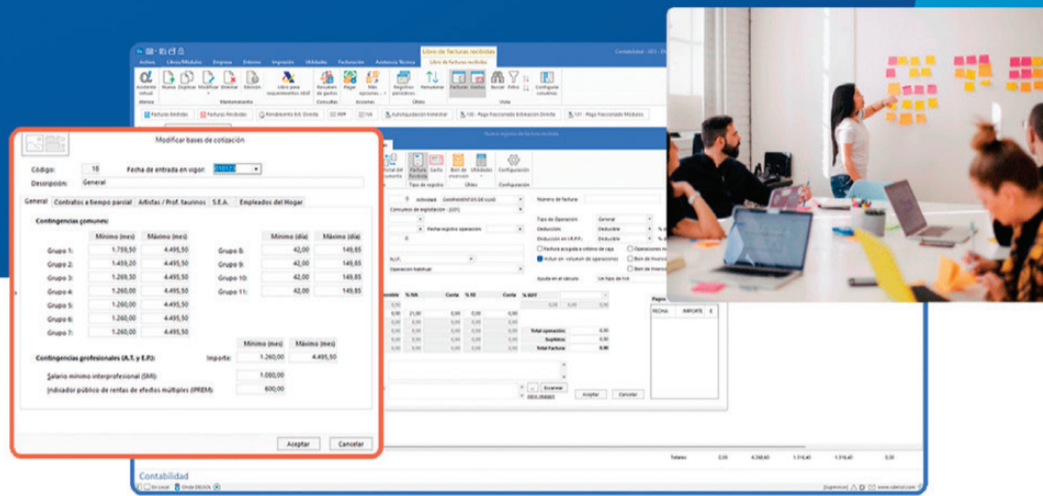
Modificar bases de cotización

Código: 10 Fecha de entrada en vigor:

Descripción: General

General | Contratos a tiempo parcial | Artistas / Prof. taurinos | S.E.A. | Empleados del Hogar

Contingencias comunes

| | Mínimo (mes) | Máximo (mes) |
|---|---|---|
| Grupo 1: | 1.759,50 | 4.495,50 |
| Grupo 2: | 1.459,20 | 4.495,50 |
| Grupo 3: | 1.269,30 | 4.495,50 |
| Grupo 4: | 1.260,00 | 4.495,50 |
| Grupo 5: | 1.260,00 | 4.495,50 |
| Grupo 6: | 1.260,00 | 4.495,50 |
| Grupo 7: | 1.260,00 | 4.495,50 |

| | Mínimo (día) | Máximo (día) |
|---|---|---|
| Grupo 8: | 42,00 | 149,85 |
| Grupo 9: | 42,00 | 149,85 |
| Grupo 10: | 42,00 | 149,85 |
| Grupo 11: | 42,00 | 149,85 |

Contingencias profesionales (A.T. y E.P.): Importe: Mínimo (mes) 1.260,00 Máximo (mes) 4.495,50

Salario mínimo interprofesional (SMI): 1.080,00

Indicador público de renta de efectos múltiples (IPREM): 600,00

Aceptar Cancelar

Contabilidad

Libro de facturas recibidas

Archivo Libros/Módulos Empresa Entorno Impresión Utilidades Facturación Asistencia Técnica

Asistente virtual Nuevo Duplicar Modificar Eliminar Edición Libro para requerimiento AEAT Resumen de gastos Pagar Más opciones Registros periódicos Renumerar Factura Gastos Buscar Filtro Configurar columnas

Facturas Emitidas Facturas Recibidas Rendimiento Est. Directa 130 - Pago Fraccionado Estimación Directa 131 - Pago Fraccionado Módulos

Aceptar Cancelar